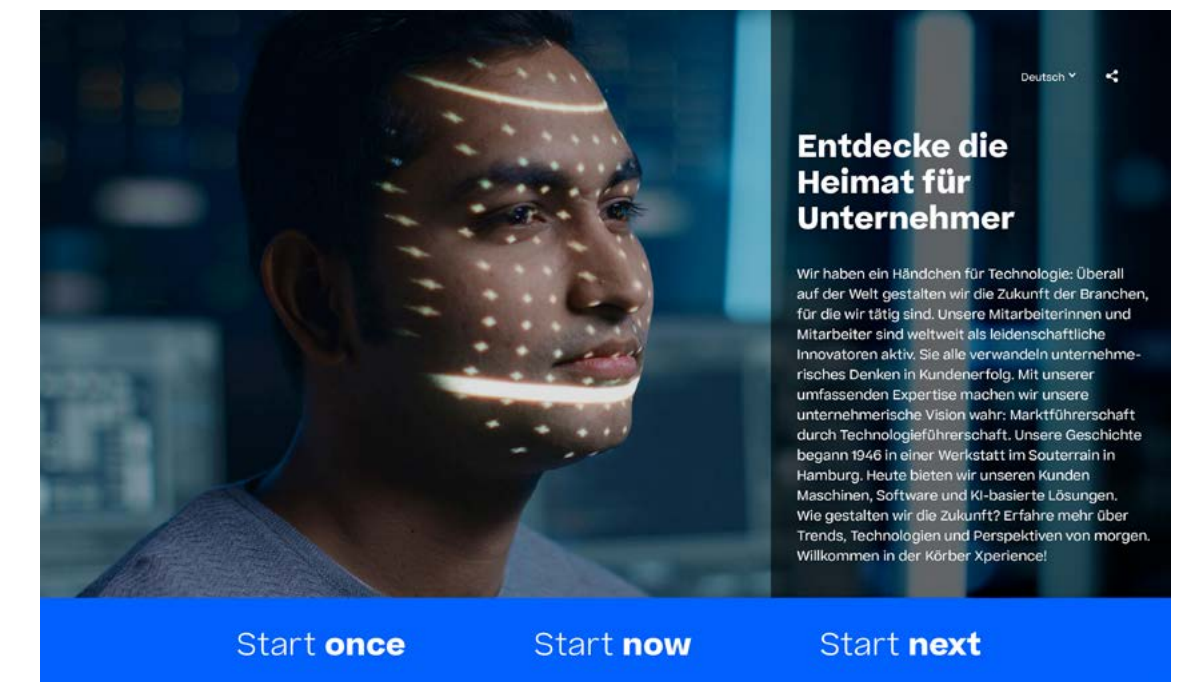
Deutsch

Entdecke die Heimat für Unternehmer

Wir haben ein Händchen für Technologie: Überall auf der Welt gestalten wir die Zukunft der Branchen, für die wir tätig sind. Unsere Mitarbeiterinnen und Mitarbeiter sind weltweit als leidenschaftliche Innovatoren aktiv. Sie alle verwandeln unternehmerisches Denken in Kundenerfolg. Mit unserer umfassenden Expertise machen wir unsere unternehmerische Vision wahr: Marktführerschaft durch Technologieführerschaft. Unsere Geschichte begann 1946 in einer Werkstatt im Souterrain in Hamburg. Heute bieten wir unseren Kunden Maschinen, Software und KI-basierte Lösungen. Wie gestalten wir die Zukunft? Erfahre mehr über Trends, Technologien und Perspektiven von morgen. Willkommen in der Körber Xperience!

Start **once** Start **now** Start **next**